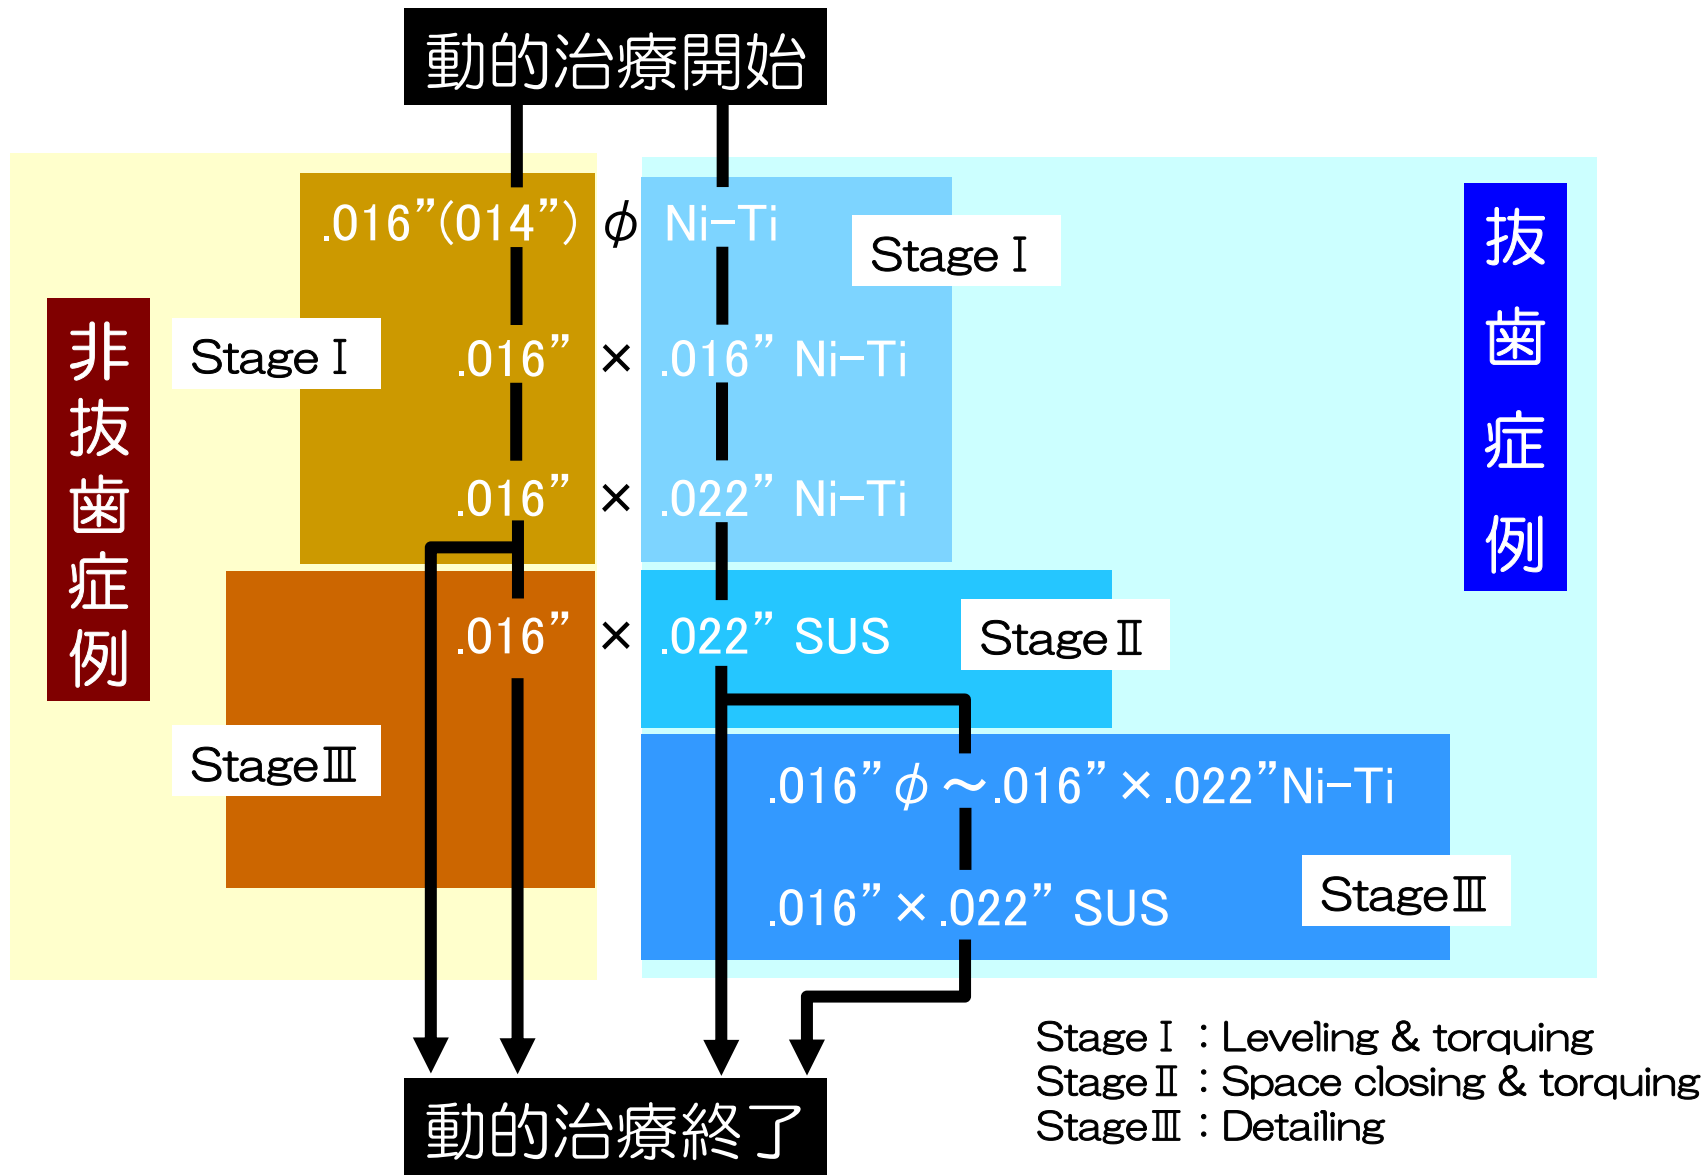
動的治療開始

非抜歯症例

Stage Ⅰ

StageⅢ

.016”(014”) $\phi$ Ni-Ti

Stage Ⅰ

.016” × .016” Ni-Ti

.016” × .022” Ni-Ti

.016” × .022” SUS

StageⅡ

抜歯症例

.016” $\phi$ ～.016” × .022”Ni-Ti

.016” × .022” SUS

StageⅢ

Stage Ⅰ ：Leveling & torquing
StageⅡ ：Space closing & torquing
StageⅢ ：Detailing

動的治療終了